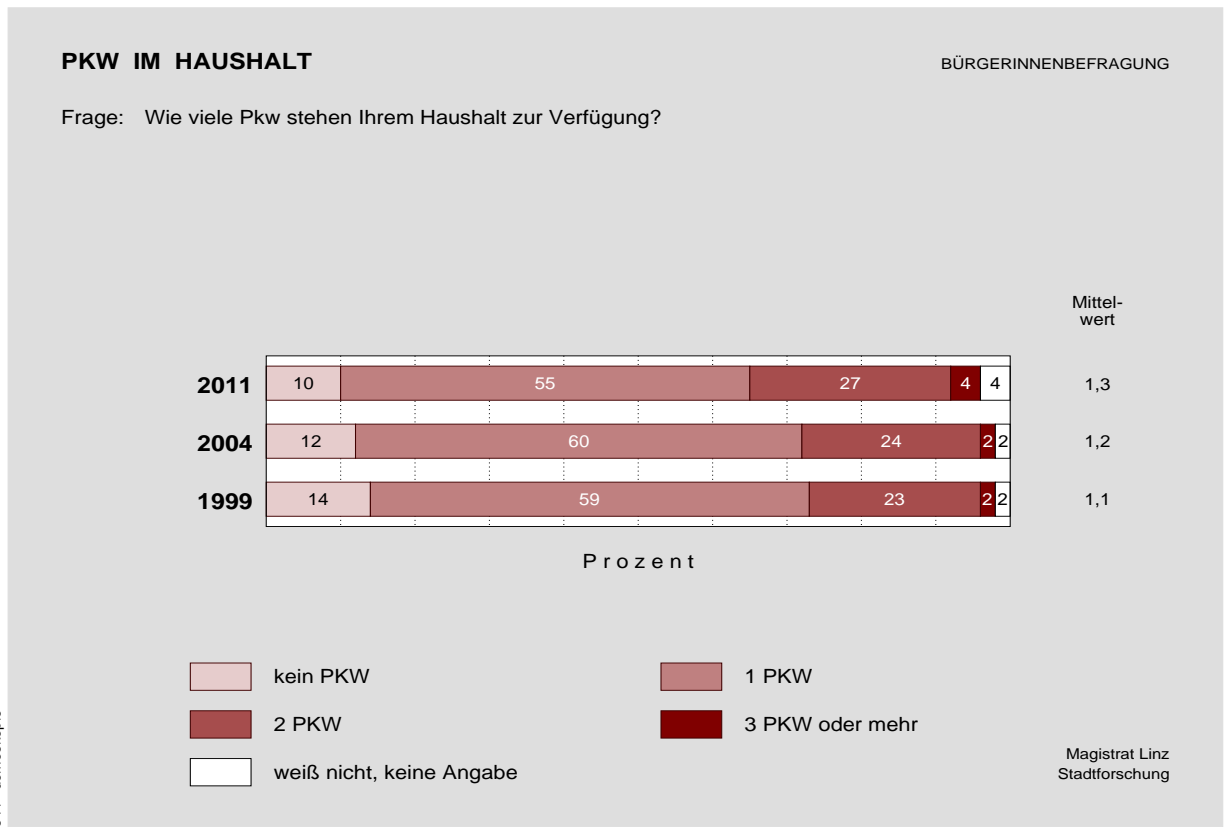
PKW IM HAUSHALT

BÜRGERINNENBEFRAGUNG

Frage: Wie viele Pkw stehen Ihrem Haushalt zur Verfügung?

Mittelwert

| | kein PKW | 1 PKW | 2 PKW | 3 PKW oder mehr | weiß nicht, keine Angabe | Mittelwert |
|---|---|---|---|---|---|---|
| 2011 | 10 | 55 | 27 | 4 | 4 | 1,3 |
| 2004 | 12 | 60 | 24 | 2 | 2 | 1,2 |
| 1999 | 14 | 59 | 23 | 2 | 2 | 1,1 |

Prozent

kein PKW

1 PKW

2 PKW

3 PKW oder mehr

weiß nicht, keine Angabe

Magistrat Linz
Stadtforschung